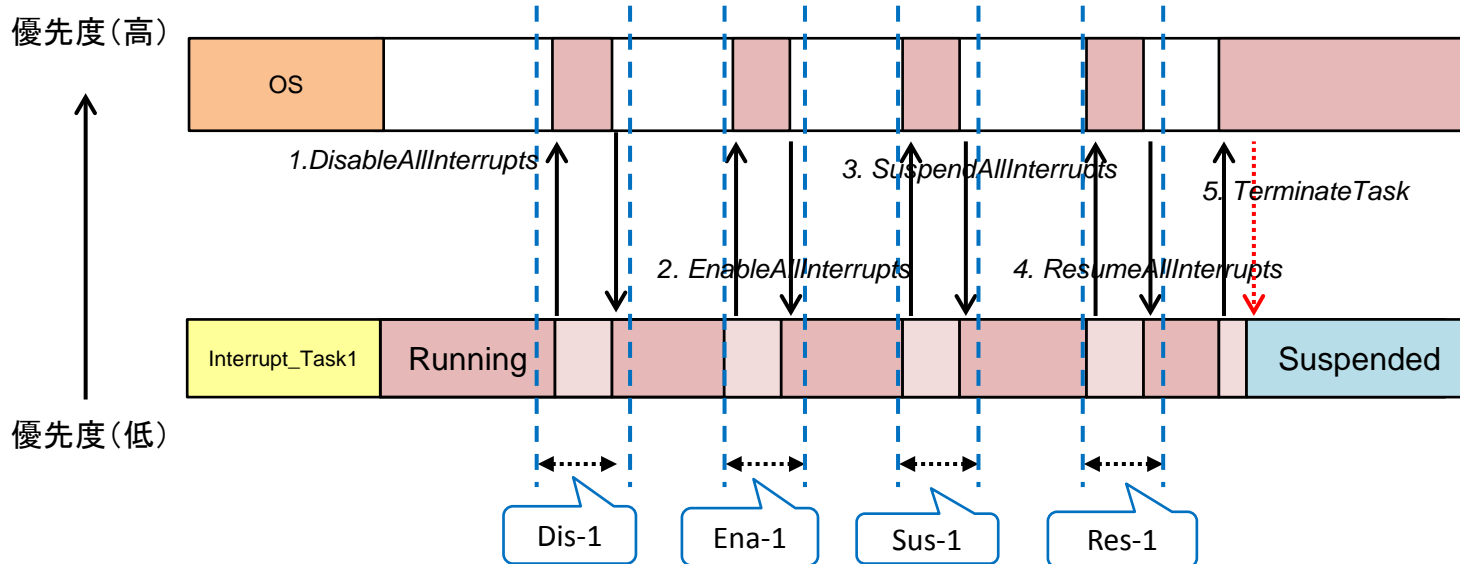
優先度(高)

OS

1.DisableAllInterrupts

3. SuspendAllInterrupts

5. TerminateTask

2. EnableAllInterrupts

4. ResumeAllInterrupts

Interrupt_Task1

Running

Suspended

優先度(低)

Dis-1

Ena-1

Sus-1

Res-1